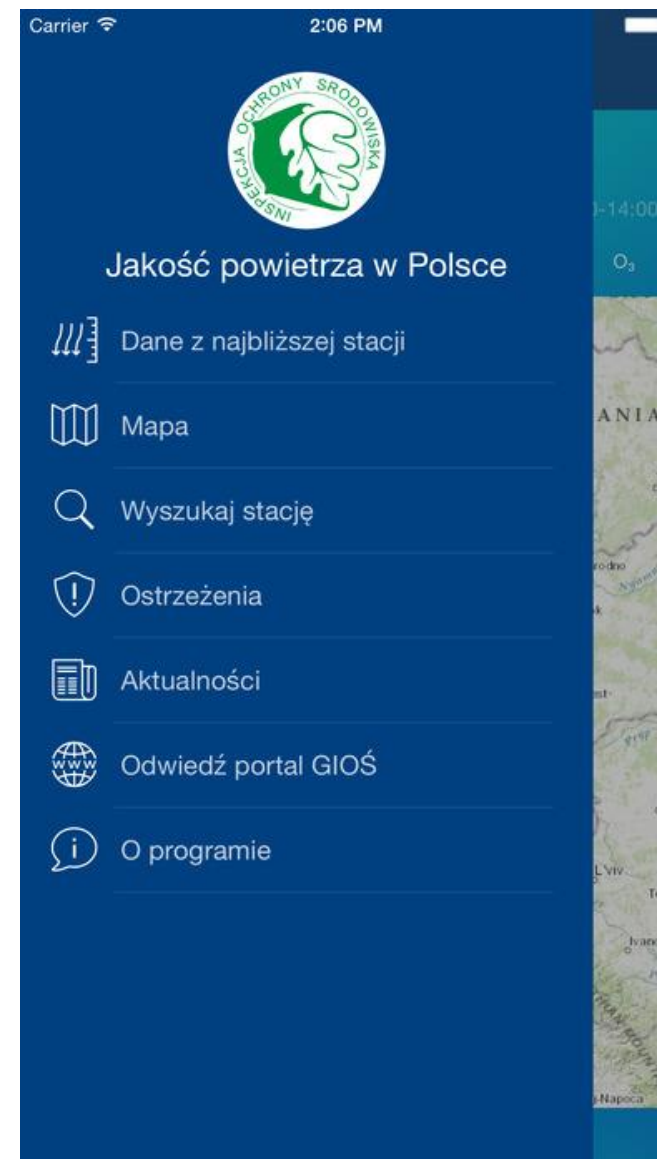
Carrier 2:06 PM

INSPEKCJA OCHRONY ŚRODOWISKA

Jakość powietrza w Polsce

Dane z najbliższej stacji

Mapa

Wyszukaj stację

Ostrzeżenia

Aktualności

Odwiedź portal GIOŚ

O programie

-14:00
$O_3$
ANIA
rodno
L'viv
Ivan
-Napoca